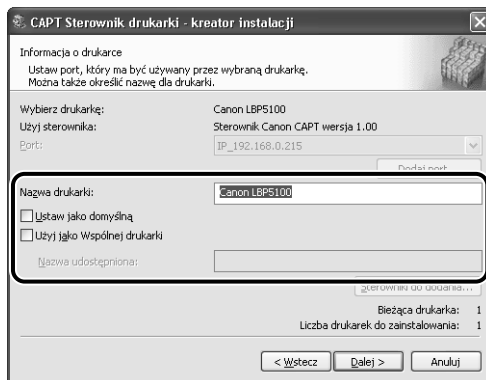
CAPT Sterownik drukarki - kreator instalacji

Informacja o drukarce
Ustaw port, który ma być używany przez wybraną drukarkę.
Można także określić nazwę dla drukarki.

Wybierz drukarkę: Canon LBP5100
Użyj sterownika: Sterownik Canon CAPT wersja 1.00
Port: IP_192.168.0.215

Dodaj port

Nazwa drukarki: Canon LBP5100
Ustaw jako domyślną
Użyj jako Wspólnej drukarki
Nazwa udostępniona:

Sterownik do dodania...

Bieżąca drukarka: 1
Liczba drukarek do zainstalowania: 1

< Wstecz | Dalej > | Anuluj